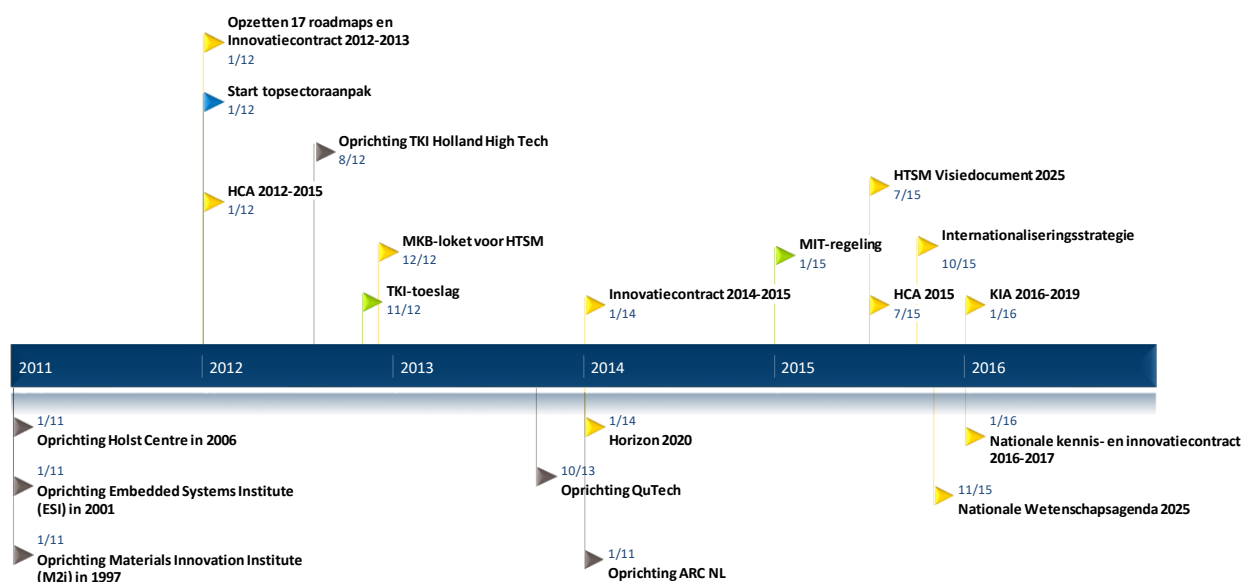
Opzetten 17 roadmaps en Innovatiecontract 2012-2013
1/12

Start topsectoraanpak
1/12

Oprichting TKI Holland High Tech
8/12

HCA 2012-2015
1/12

MKB-loket voor HTSM
12/12

TKI-toeslag
11/12

Innovatiecontract 2014-2015
1/14

MIT-regeling
1/15

HTSM Visiedocument 2025
7/15

Internationaliseringsstrategie
10/15

HCA 2015
7/15

KIA 2016-2019
1/16

2011
2012
2013
2014
2015
2016

1/11
Oprichting Holst Centre in 2006

1/11
Oprichting Embedded Systems Institute (ESI) in 2001

1/11
Oprichting Materials Innovation Institute (M2i) in 1997

10/13
Oprichting QuTech

1/14
Horizon 2020

1/11
Oprichting ARC NL

1/16
Nationale kennis- en innovatiecontract 2016-2017

11/15
Nationale Wetenschapsagenda 2025